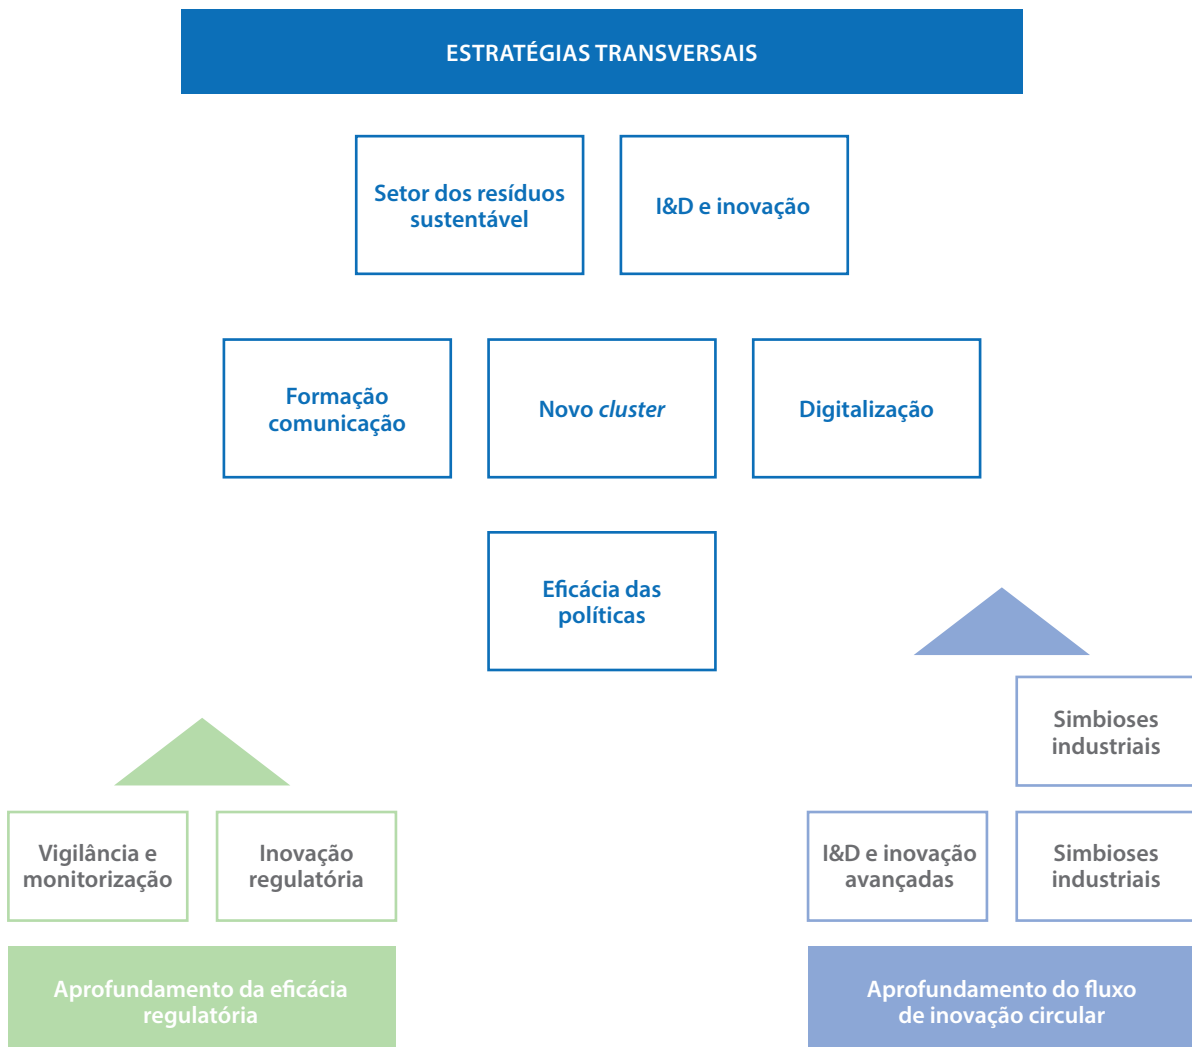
ESTRATÉGIAS TRANSVERSAIS

Setor dos resíduos sustentável

I&D e inovação

Formação comunicação

Novo *cluster*

Digitalização

Eficácia das políticas

Simbioses industriais

Vigilância e monitorização

Inovação regulatória

I&D e inovação avançadas

Simbioses industriais

Aprofundamento da eficácia regulatória

Aprofundamento do fluxo de inovação circular